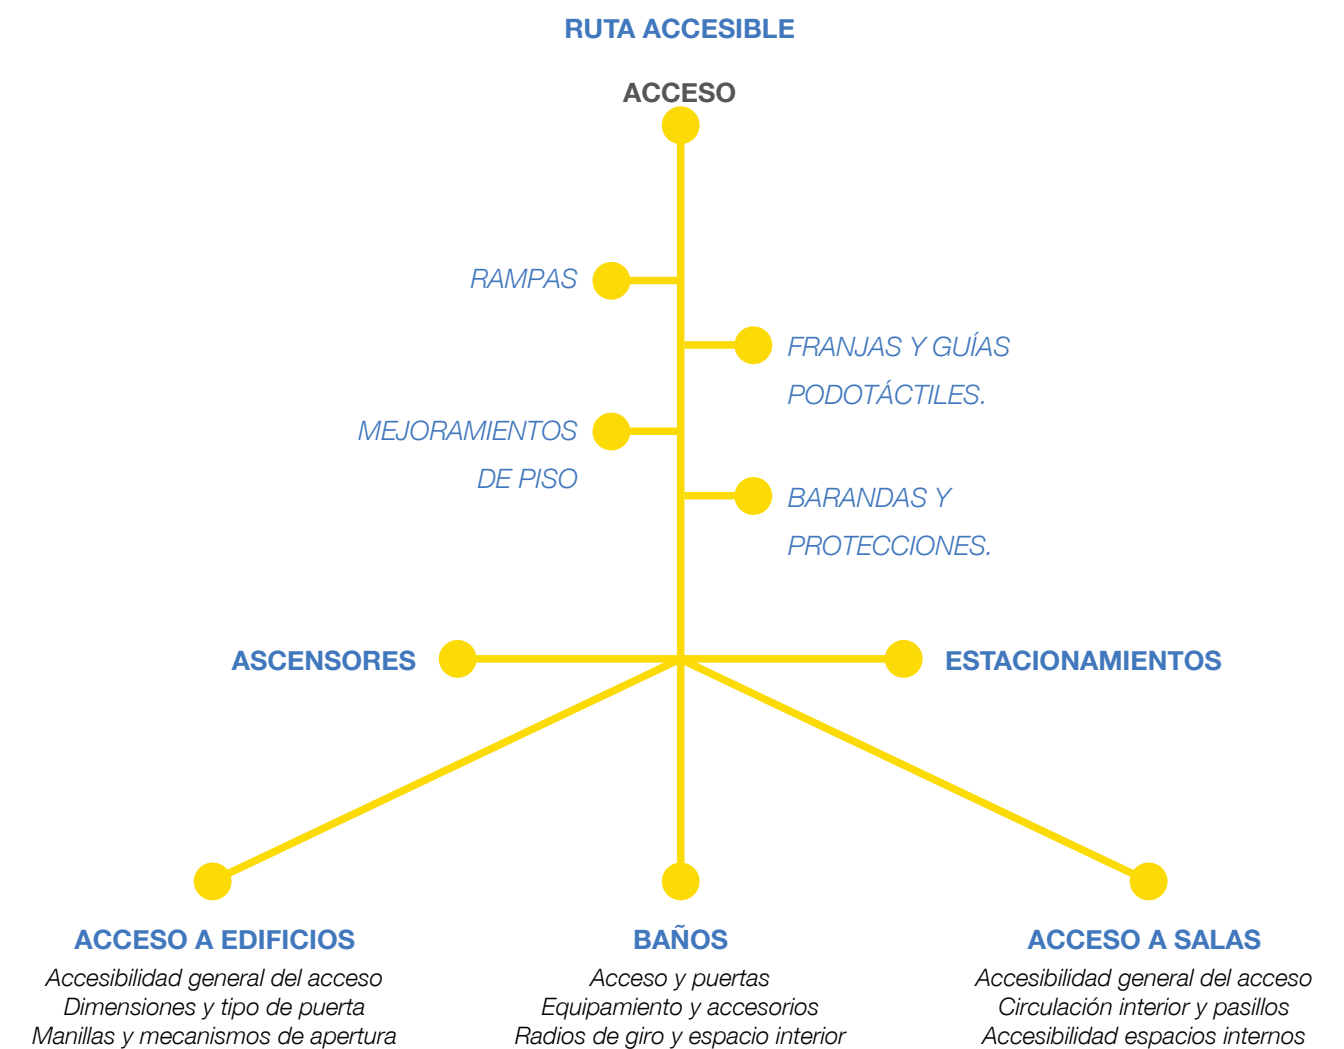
RUTA ACCESIBLE

ACCESO

RAMPAS

FRANJAS Y GUÍAS PODOTÁCTILES.

MEJORAMIENTOS DE PISO

BARANDAS Y PROTECCIONES.

ASCENSORES

ESTACIONAMIENTOS

ACCESO A EDIFICIOS
Accesibilidad general del acceso
Dimensiones y tipo de puerta
Manillas y mecanismos de apertura

BAÑOS
Acceso y puertas
Equipamiento y accesorios
Radios de giro y espacio interior

ACCESO A SALAS
Accesibilidad general del acceso
Circulación interior y pasillos
Accesibilidad espacios internos